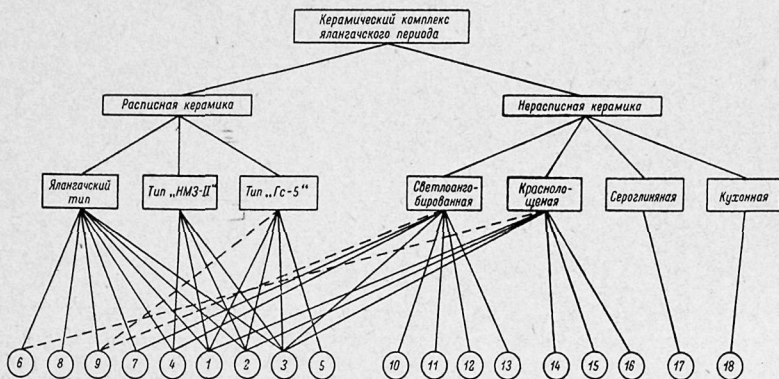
Керамический комплекс ялангачского периода

Расписная керамика

Нерасписная керамика

Ялангачский тип

Тип „НМЗ-II"

Тип „Гс-5"

Светлоангобированная

Краснолощеная

Сероглиняная

Кухонная

6 8 9 7 4 1 2 3 5 10 11 12 13 14 15 16 17 18